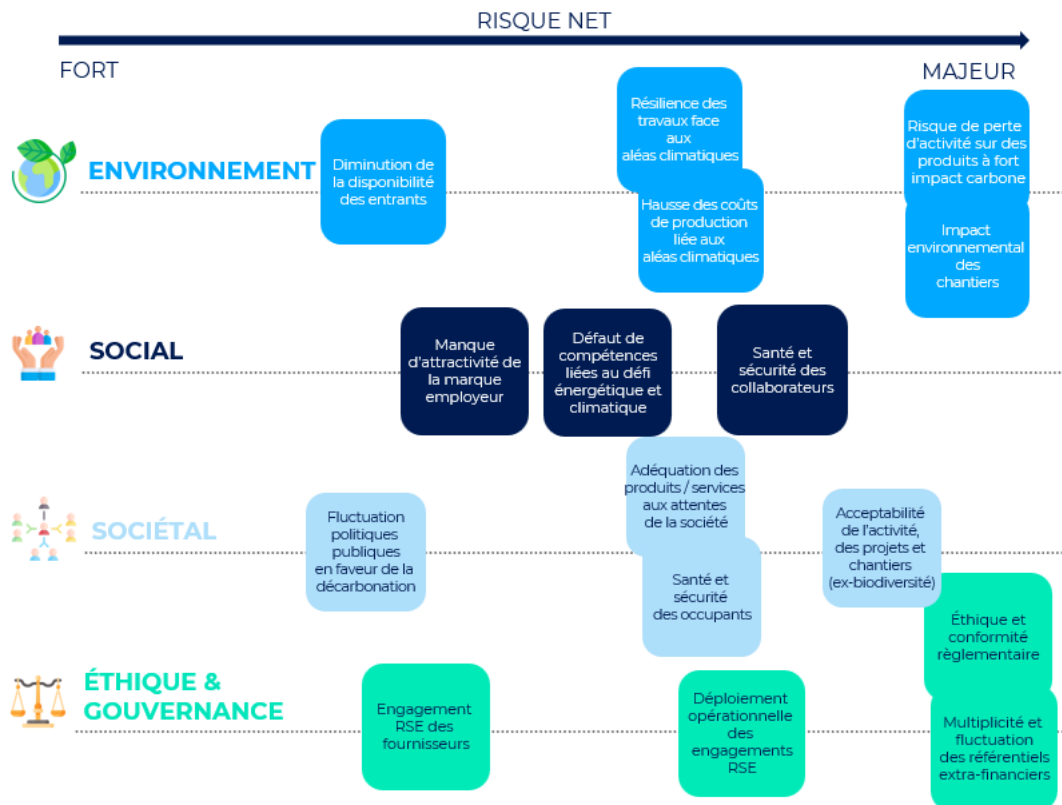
RISQUE NET

FORT

MAJEUR

ENVIRONNEMENT

Diminution de la disponibilité des entrants

Résilience des travaux face aux aléas climatiques

Hausse des coûts de production liée aux aléas climatiques

Risque de perte d'activité sur des produits à fort impact carbone

Impact environnemental des chantiers

SOCIAL

Manque d'attractivité de la marque employeur

Défaut de compétences liées au défi énergétique et climatique

Santé et sécurité des collaborateurs

SOCIÉTAL

Fluctuation politiques publiques en faveur de la décarbonation

Adéquation des produits / services aux attentes de la société

Santé et sécurité des occupants

Acceptabilité de l'activité, des projets et chantiers (ex-biodiversité)

Éthique et conformité règlementaire

ÉTHIQUE & GOUVERNANCE

Engagement RSE des fournisseurs

Déploiement opérationnelle des engagements RSE

Multiplicité et fluctuation des référentiels extra-financiers